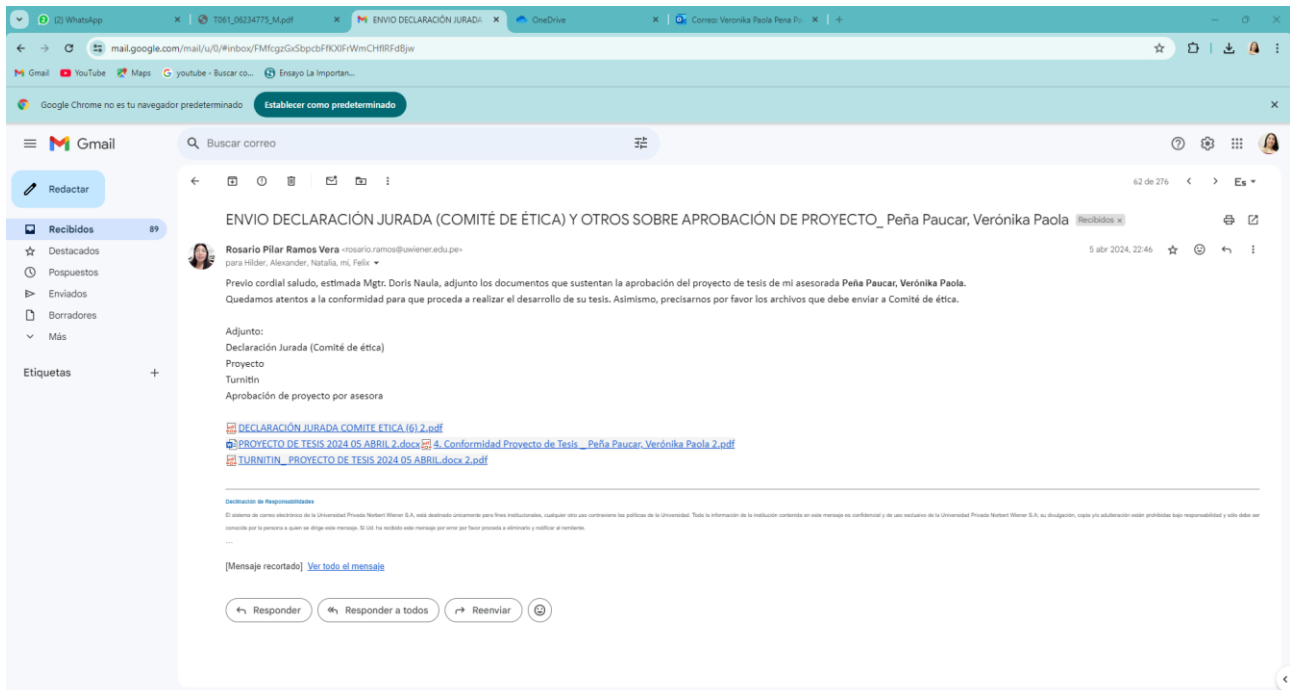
(2) WhatsApp
T061_06234775_M.pdf
ENVIO DECLARACIÓN JURADA
OneDrive
Correo: Veronika Paola Pena Pa

mail.google.com/mail/u/0/#inbox/FMfcgzGxSbpcbFfKXlFrWmCHflRFdBjw

Gmail YouTube Maps youtube - Buscar co... Ensayo La Importan...

Google Chrome no es tu navegador predeterminado Establecer como predeterminado

Gmail
Buscar correo

Redactar
Recibidos 89
Destacados
Pospuestos
Enviados
Borradores
Más

Etiquetas +

62 de 276 Es

ENVIO DECLARACIÓN JURADA (COMITÉ DE ÉTICA) Y OTROS SOBRE APROBACIÓN DE PROYECTO_ Peña Paucar, Verónika Paola Recibidos ×

Rosario Pilar Ramos Vera <rosario.ramos@uwiener.edu.pe>
para Hilder, Alexander, Natalia, mí, Felix
5 abr 2024, 22:46

Previo cordial saludo, estimada Mgtr. Doris Naula, adjunto los documentos que sustentan la aprobación del proyecto de tesis de mi asesorada **Peña Paucar, Verónika Paola.**
Quedamos atentos a la conformidad para que proceda a realizar el desarrollo de su tesis. Asimismo, precisarnos por favor los archivos que debe enviar a Comité de ética.

Adjunto:
Declaración Jurada (Comité de ética)
Proyecto
Turnitin
Aprobación de proyecto por asesora

DECLARACIÓN JURADA COMITE ETICA (6) 2.pdf
PROYECTO DE TESIS 2024 05 ABRIL 2.docx 4. Conformidad Proyecto de Tesis _ Peña Paucar, Verónika Paola 2.pdf
TURNITIN_ PROYECTO DE TESIS 2024 05 ABRIL.docx 2.pdf

Declinación de Responsabilidades
El sistema de correo electrónico de la Universidad Privada Norbert Wiener S.A. está destinado únicamente para fines institucionales, cualquier otro uso contraviene las políticas de la Universidad. Toda la información de la institución contenida en este mensaje es confidencial y de uso exclusivo de la Universidad Privada Norbert Wiener S.A; su divulgación, copia y/o adulteración están prohibidas bajo responsabilidad y sólo debe ser conocida por la persona a quien se dirige este mensaje. Si Ud. ha recibido este mensaje por error por favor proceda a eliminarlo y notificar al remitente.

...

[Mensaje recortado] Ver todo el mensaje

Responder Responder a todos Reenviar